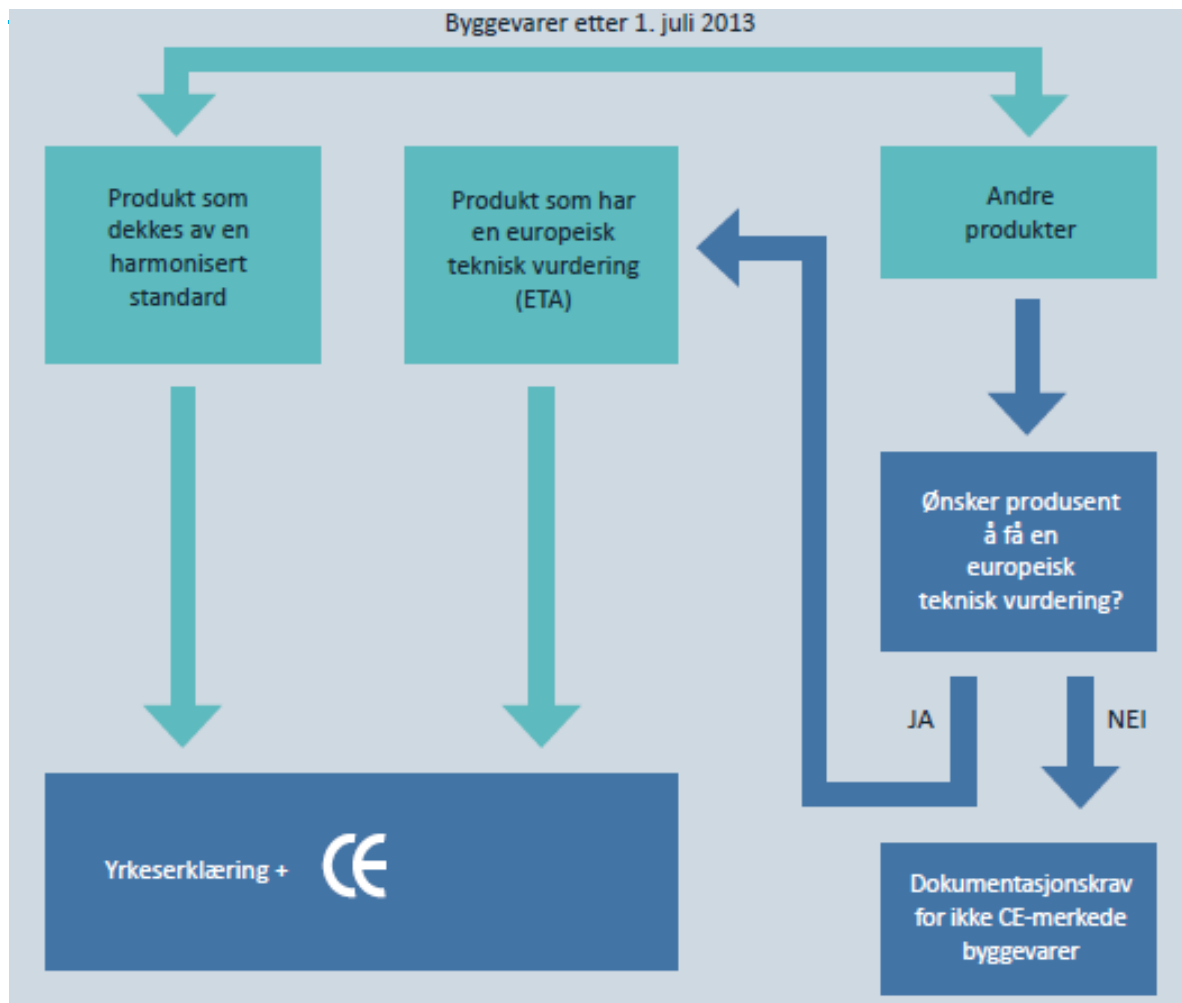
Byggevarer etter 1. juli 2013

Produkt som dekkes av en harmonisert standard

Produkt som har en europeisk teknisk vurdering (ETA)

Andre produkter

Ønsker produsent å få en europeisk teknisk vurdering?

JA

NEI

Yrkeserklæring + CE

Dokumentasjonskrav for ikke CE-merkede byggevarer